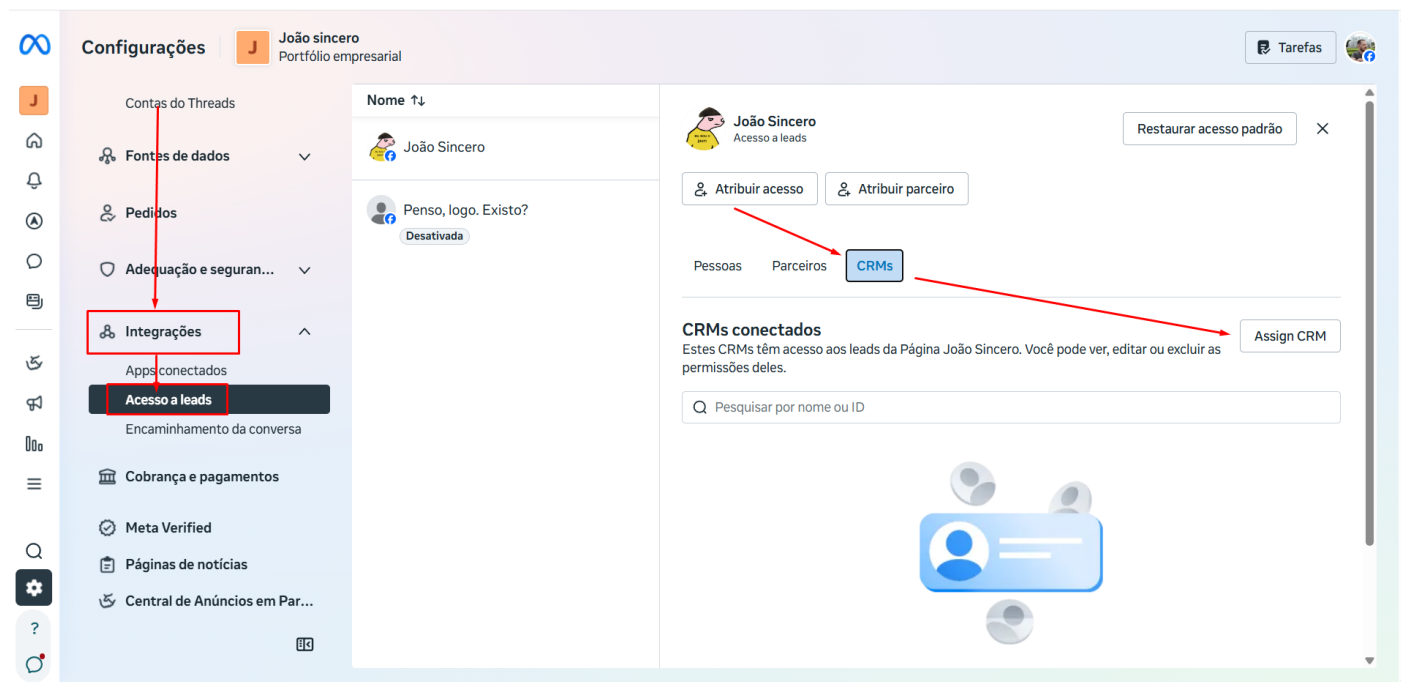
J

?

Configurações

J

João sincero
Portfólio empresarial

Tarefas

Contas do Threads

Fontes de dados

Pedidos

Adequação e seguran...

Integrações

Apps conectados

Acesso a leads

Encaminhamento da conversa

Cobrança e pagamentos

Meta Verified

Páginas de notícias

Central de Anúncios em Par...

Nome ↑↓

João Sincero

Penso, logo. Existo?
Desativada

João Sincero
Acesso a leads

Restaurar acesso padrão

Atribuir acesso

Atribuir parceiro

Pessoas

Parceiros

CRMs

CRMs conectados
Estes CRMs têm acesso aos leads da Página João Sincero. Você pode ver, editar ou excluir as permissões deles.

Assign CRM

Pesquisar por nome ou ID